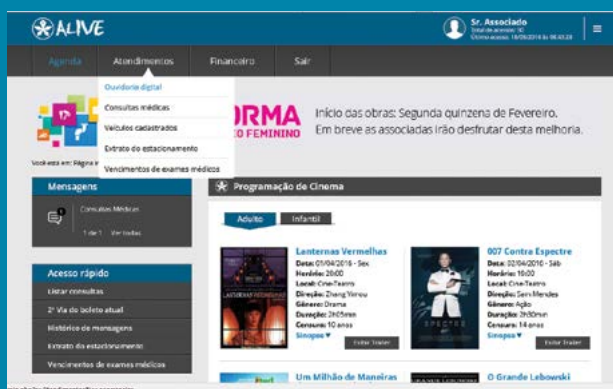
ALIVE

Sr. Associado
Total de acessos: 30
Último acesso: 18/09/2016 às 08:43:28

Agenda
Atendimentos
Financeiro
Sair

Ouvidoria digital
Consultas médicas
Veículos cadastrados
Extrato do estacionamento
Vencimentos de exames médicos

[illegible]ORMA
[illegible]O FEMININO

Início das obras: Segunda quinzena de Fevereiro.
Em breve as associadas irão desfrutar desta melhoria.

Você está em: Página in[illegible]

Mensagens

Consultas Médicas
1 de 1 Ver todas

Acesso rápido
Listar consultas
2ª Via do boleto atual
Histórico de mensagens
Extrato do estacionamento
Vencimentos de exames médicos

Programação de Cinema

Adulto
Infantil

Lanternas Vermelhas
Data: 01/04/2016 - Sex
Horário: 20:00
Local: Cine-Teatro
Direção: Zhang Yimou
Gênero: Drama
Duração: 2h05min
Censura: 10 anos
Sinopse
Exibir Trailer

007 Contra Espectre
Data: 02/04/2016 - Sáb
Horário: 16:00
Local: Cine-Teatro
Direção: Sam Mendes
Gênero: Ação
Duração: 2h30min
Censura: 14 anos
Sinopse
Exibir Trailer

Um Milhão de Maneiras
O Grande Lebowski